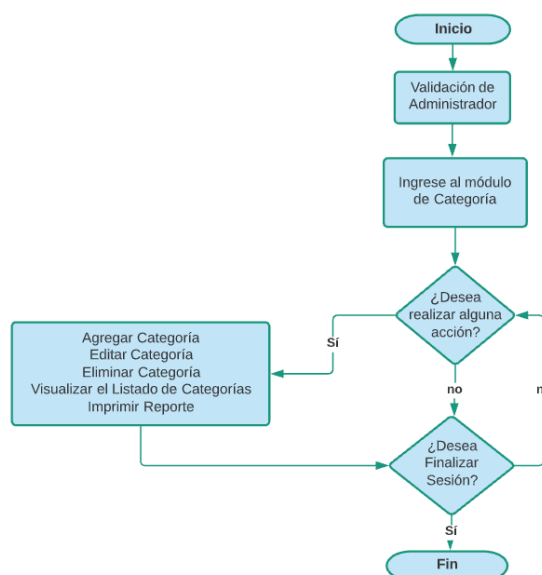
Inicio

Validación de Administrador

Ingrese al módulo de Categoría

¿Desea realizar alguna acción?

Sí

Agregar Categoría
Editar Categoría
Eliminar Categoría
Visualizar el Listado de Categorías
Imprimir Reporte

no

n

¿Desea Finalizar Sesión?

Sí

Fin